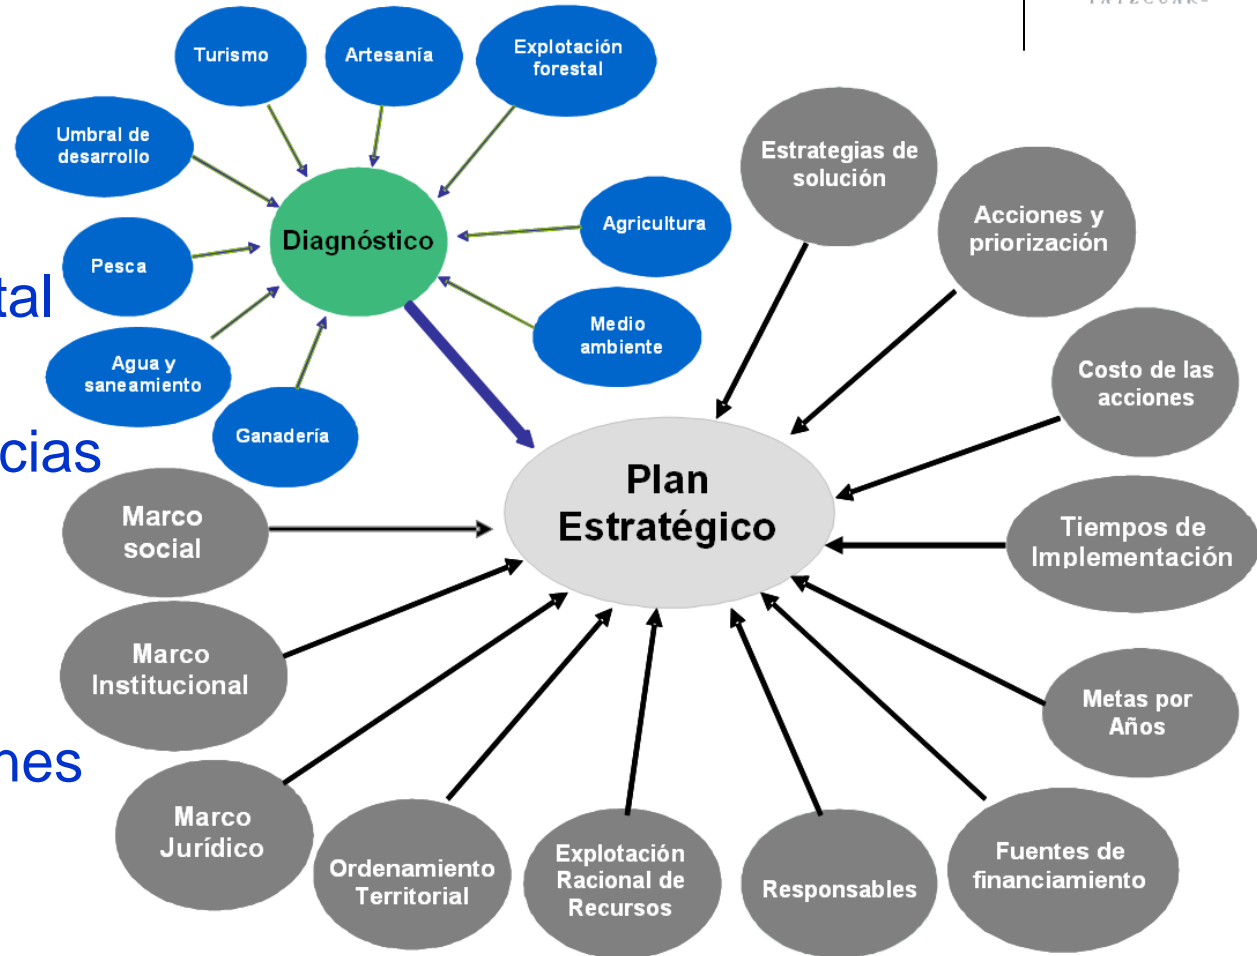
Turismo
Artesanía
Explotación forestal
Umbral de desarrollo
Diagnóstico
Agricultura
Pesca
tal
Medio ambiente
Agua y saneamiento
Ganadería
cias
Estrategias de solución
Acciones y priorización
Costo de las acciones
Plan Estratégico
Marco social
Tiempos de Implementación
Marco Institucional
Metas por Años
nes
Marco Jurídico
Ordenamiento Territorial
Explotación Racional de Recursos
Responsables
Fuentes de financiamiento